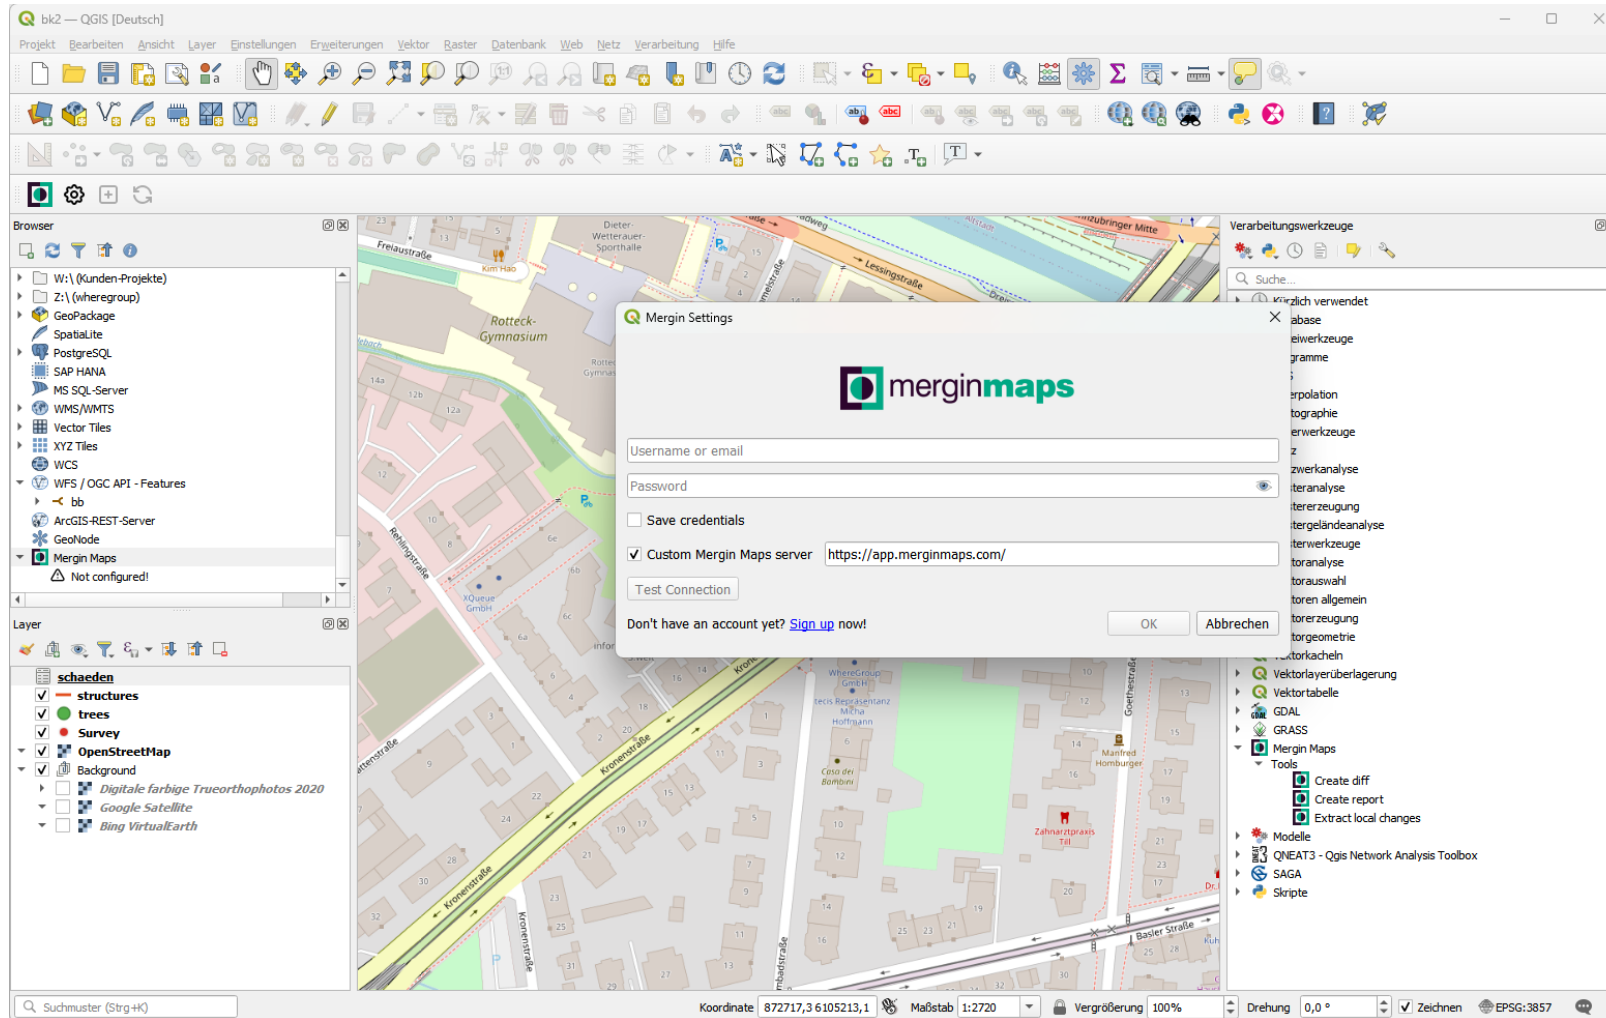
bk2 — QGIS [Deutsch]

Projekt Bearbeiten Ansicht Layer Einstellungen Erweiterungen Vektor Raster Datenbank Web Netz Verarbeitung Hilfe

Browser

W:\ (Kunden-Projekte)
Z:\ (wheregroup)
GeoPackage
SpatiaLite
PostgreSQL
SAP HANA
MS SQL-Server
WMS/WMTS
Vector Tiles
XYZ Tiles
WCS
WFS / OGC API - Features
bb
ArcGIS-REST-Server
GeoNode
Mergin Maps
Not configured!

Layer

schaeden
structures
trees
Survey
OpenStreetMap
Background
Digitale farbige Trueorthophotos 2020
Google Satellite
Bing VirtualEarth

Mergin Settings

merginmaps

Username or email
Password
Save credentials
Custom Mergin Maps server https://app.merginmaps.com/
Test Connection
Don't have an account yet? Sign up now!
OK Abbrechen

Verarbeitungswerkzeuge

Suche...
Kürzlich verwendet
abase
eiwerkzeuge
gramme
erpolation
tographie
erwerkzeuge
z
zwerkanalyse
teranalyse
tererzeugung
tergeländeanalyse
terwerkzeuge
toranalyse
torauswahl
toren allgemein
torerzeugung
torgeometrie
ktorkacheln
Vektorlayerüberlagerung
Vektortabelle
GDAL
GRASS
Mergin Maps
Tools
Create diff
Create report
Extract local changes
Modelle
QNEAT3 - Qgis Network Analysis Toolbox
SAGA
Skripte

Freiaustraße
Dieter-Wetterauer-Sporthalle
Rotteck-Gymnasium
Lessingstraße
Zubringer Mitte
Kim Hao
XQueue GmbH
Rehlingstraße
Kronenstraße
WhereGroup GmbH
tecis Repräsentanz Micha Hoffmann
Casa dei Bambini
Manfred Homburger
Zahnarztpraxis Till
Basler Straße
Goethestraße

Suchmuster (Strg+K)
Koordinate 872717,3 6105213,1
Maßstab 1:2720
Vergrößerung 100%
Drehung 0,0 °
Zeichnen
EPSG:3857